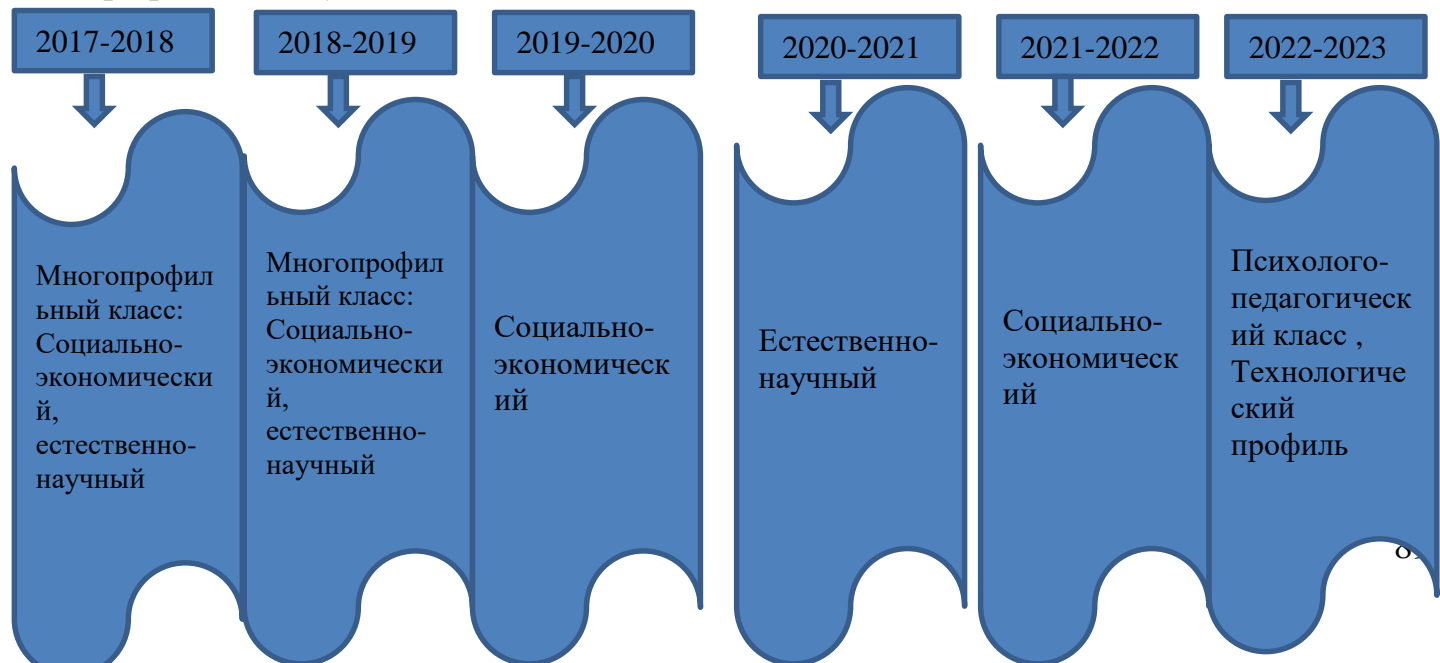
2017-2018

Многопрофильный класс: Социально-экономический, естественно-научный

2018-2019

Многопрофильный класс: Социально-экономический, естественно-научный

2019-2020

Социально-экономический

2020-2021

Естественно-научный

2021-2022

Социально-экономический

2022-2023

Психолого-педагогический класс , Технологический профиль

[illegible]